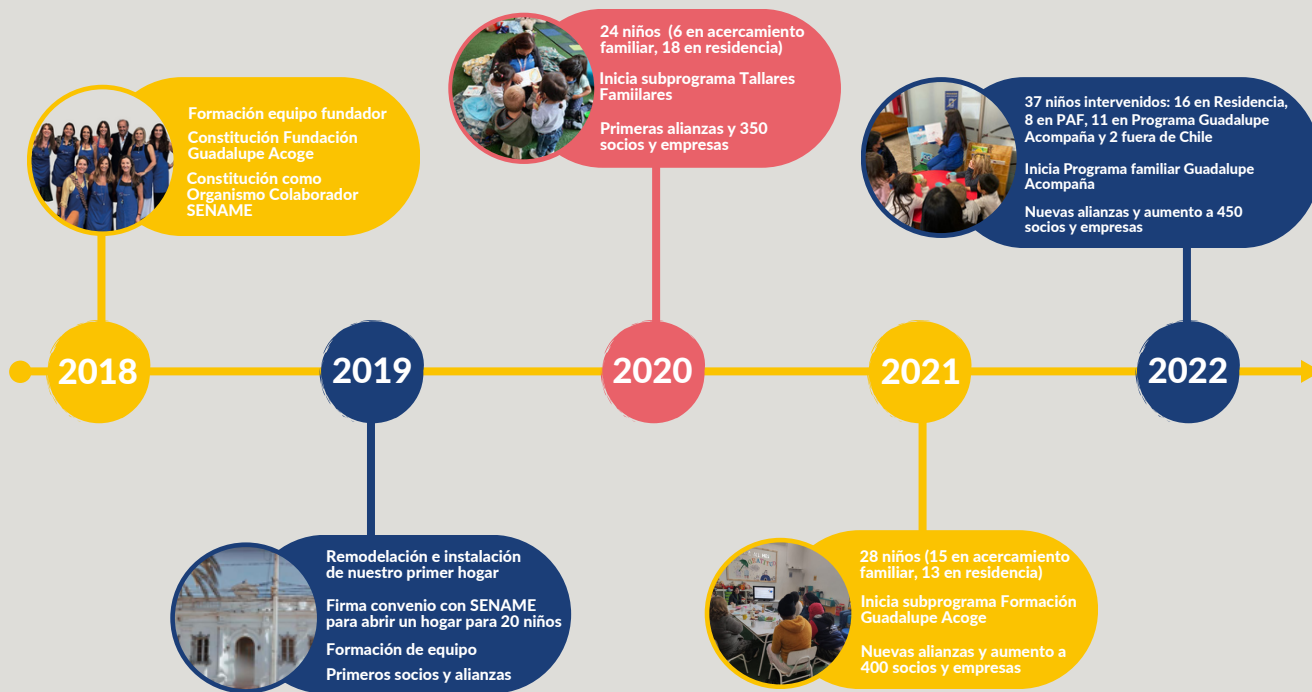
Formación equipo fundador

Constitución Fundación Guadalupe Acoge

Constitución como Organismo Colaborador SENAME

24 niños (6 en acercamiento familiar, 18 en residencia)

Inicia subprograma Tallares Famiilares

Primeras alianzas y 350 socios y empresas

37 niños intervenidos: 16 en Residencia, 8 en PAF, 11 en Programa Guadalupe Acompaña y 2 fuera de Chile

Inicia Programa familiar Guadalupe Acompaña

Nuevas alianzas y aumento a 450 socios y empresas

2018

2019

2020

2021

2022

Remodelación e instalación de nuestro primer hogar

Firma convenio con SENAME para abrir un hogar para 20 niños

Formación de equipo

Primeros socios y alianzas

28 niños (15 en acercamiento familiar, 13 en residencia)

Inicia subprograma Formación Guadalupe Acoge

Nuevas alianzas y aumento a 400 socios y empresas